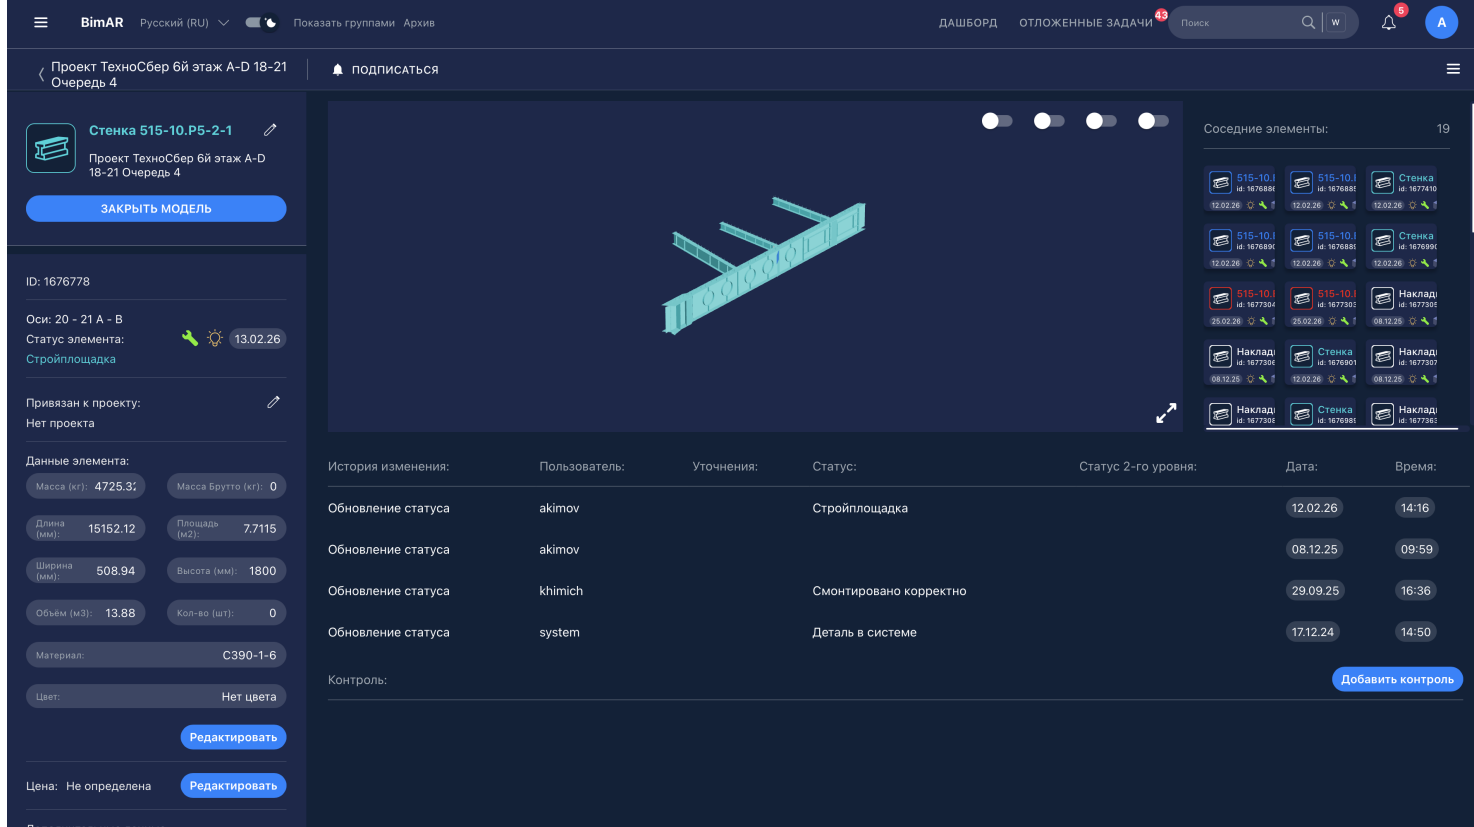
BimAR Русский (RU) Показать группами Архив

ДАШБОРД ОТЛОЖЕННЫЕ ЗАДАЧИ 43 Поиск W 5 A

Проект ТехноСбер 6й этаж A-D 18-21 Очередь 4

ПОДПИСАТЬСЯ

Стенка 515-10.Р5-2-1

Проект ТехноСбер 6й этаж A-D 18-21 Очередь 4

ЗАКРЫТЬ МОДЕЛЬ

ID: 1676778

Оси: 20 - 21 А - В
Статус элемента: 13.02.26
Стройплощадка

Привязан к проекту:
Нет проекта

Данные элемента:

Масса (кг): 4725.3
Масса Брутто (кг): 0
Длина (мм): 15152.12
Площадь (м2): 7.7115
Ширина (мм): 508.94
Высота (мм): 1800
Объём (м3): 13.88
Кол-во (шт): 0
Материал: С390-1-6
Цвет: Нет цвета

Редактировать

Цена: Не определена Редактировать

Соседние элементы: 19

515-10. id: 167688 12.02.26
515-10. id: 167688 12.02.26
Стенка id: 167741 12.02.26
515-10. id: 167689 12.02.26
515-10. id: 167688 12.02.26
Стенка id: 167699 12.02.26
515-10. id: 167730 25.02.26
515-10. id: 167730 25.02.26
Наклад id: 167730 08.12.25
Наклад id: 167730 08.12.25
Стенка id: 167690 12.02.26
Наклад id: 167730 08.12.25
Наклад id: 167730
Стенка id: 167698
Наклад id: 167736

| История изменения: | Пользователь: | Уточнения: | Статус: | Статус 2-го уровня: | Дата: | Время: |
|---|---|---|---|---|---|---|
| Обновление статуса | akimov | | Стройплощадка | | 12.02.26 | 14:16 |
| Обновление статуса | akimov | | | | 08.12.25 | 09:59 |
| Обновление статуса | khimich | | Смонтировано корректно | | 29.09.25 | 16:36 |
| Обновление статуса | system | | Деталь в системе | | 17.12.24 | 14:50 |

Контроль: Добавить контроль